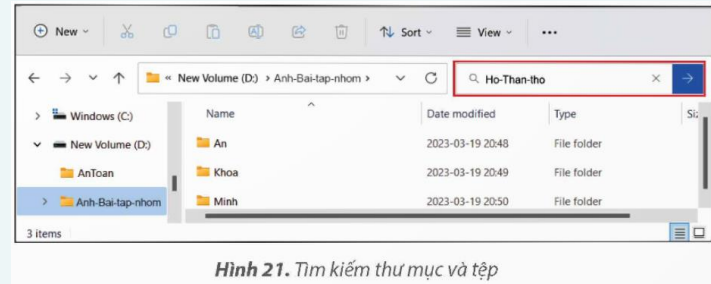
New Sort View ...

« New Volume (D:) › Anh-Bai-tap-nhom ›

Ho-Than-tho

Windows (C:)
New Volume (D:)
AnToan
Anh-Bai-tap-nhom

| Name | Date modified | Type | Siz |
|---|---|---|---|
| An | 2023-03-19 20:48 | File folder | |
| Khoa | 2023-03-19 20:49 | File folder | |
| Minh | 2023-03-19 20:50 | File folder | |

3 items

Hình 21. Tìm kiếm thư mục và tệp